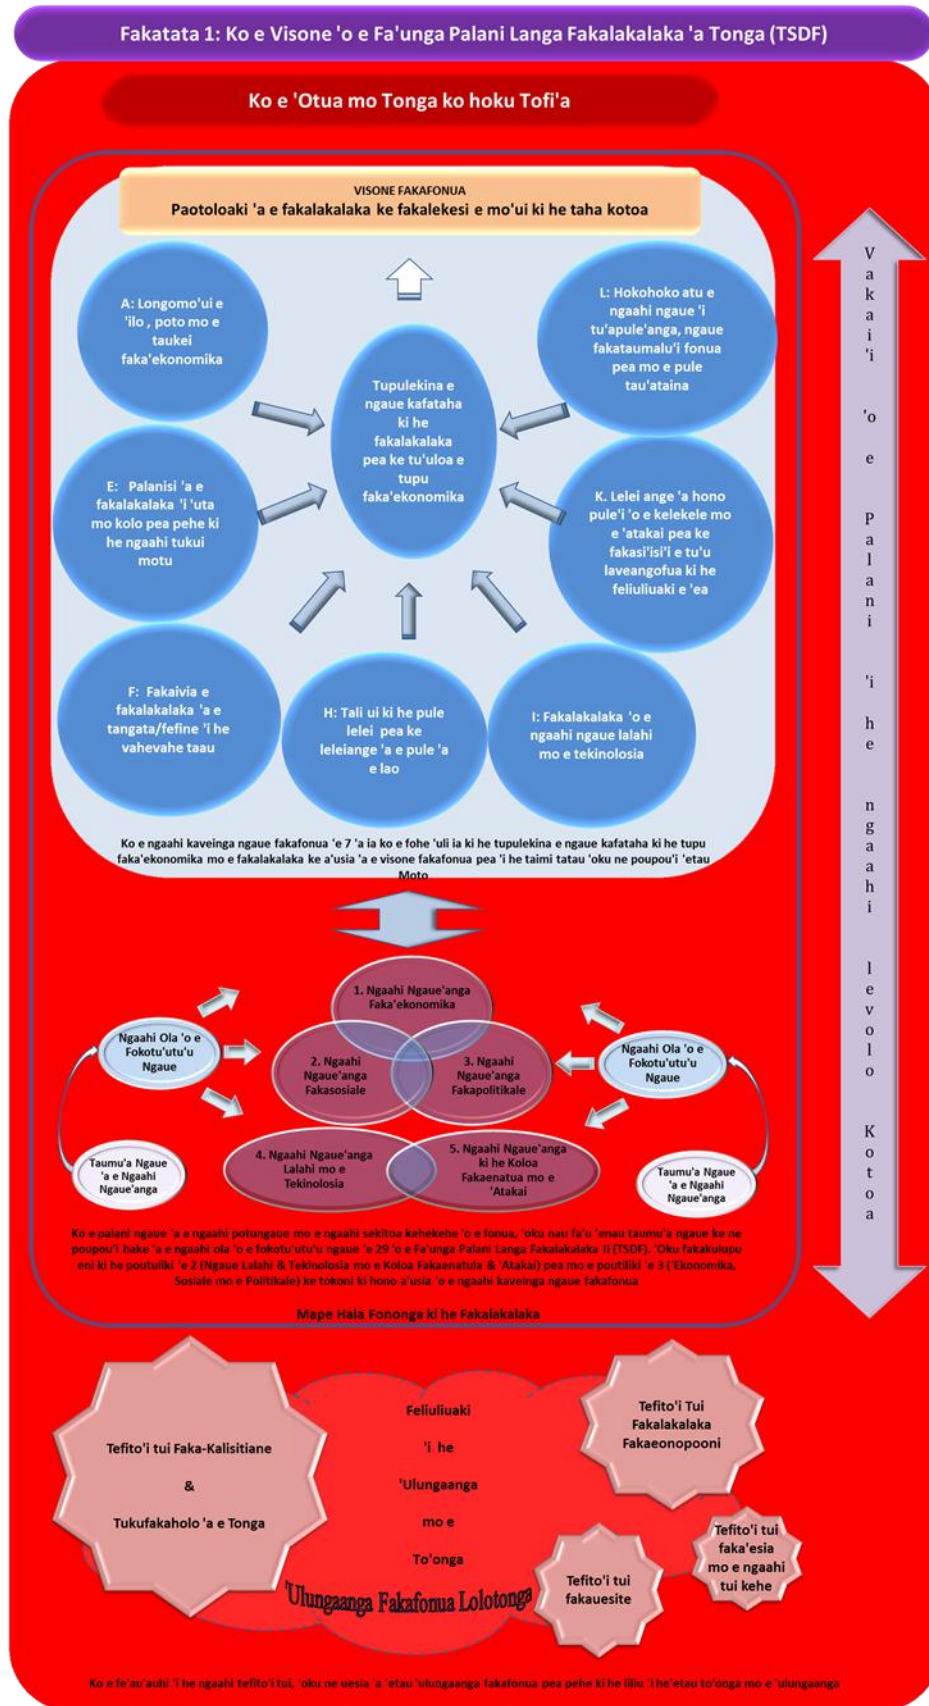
Fakatata 1: Ko e Visone 'o e Fa'unga Palani Langa Fakalakalaka 'a Tonga (TSDF)

Ko e 'Otua mo Tonga ko hoku Tofi'a

VISONE FAKAFONUA
Paotoloaki 'a e fakalakalaka ke fakalekesi e mo'ui ki he taha kotoa

A: Longomo'ui e 'ilo , poto mo e taukei faka'ekonomika

L: Hokohoko atu e ngaahi ngaue 'i tu'apule'anga, ngaue fakataumalu'i fonua pea mo e pule tau'ataina

Tupulekina e ngaue kafataha ki he fakalakalaka pea ke tu'uloa e tupu faka'ekonomika

E: Palanisi 'a e fakalakalaka 'i 'uta mo kolo pea pehe ki he ngaahi tukui motu

K. Lelei ange 'a hono pule'i 'o e kelekele mo e 'atakai pea ke fakasi'isi'i e tu'u laveangofua ki he feliuliuaki e 'ea

F: Fakaivia e fakalakalaka 'a e tangata/fefine 'i he vahevahe taau

H: Tali ui ki he pule lelei pea ke leleiange 'a e pule 'a e lao

I: Fakalakalaka 'o e ngaahi ngaue lalahi mo e tekinolosia

Ko e ngaahi kaveinga ngaue fakafonua 'e 7 'a ia ko e fohe 'uli ia ki he tupulekina e ngaue kafataha ki he tupu faka'ekonomika mo e fakalakalaka ke a'usia 'a e visone fakafonua pea 'i he taimi tatau 'oku ne poupou'i 'etau Moto

1. Ngaahi Ngaue'anga Faka'ekonomika
2. Ngaahi Ngaue'anga Fakasosiale
3. Ngaahi Ngaue'anga Fakapolitikale
4. Ngaahi Ngaue'anga Lalahi mo e Tekinolosia
5. Ngaahi Ngaue'anga ki he Koloa Fakaenatula mo e 'Atakai

Ngaahi Ola 'o e Fokotu'utu'u Ngaue
Ngaahi Ola 'o e Fokotu'utu'u Ngaue
Taumu'a Ngaue 'a e Ngaahi Ngaue'anga
Taumu'a Ngaue 'a e Ngaahi Ngaue'anga

Ko e palani ngaue 'a e ngaahi potungaue mo e ngaahi sekitoa kehekehe 'o e fonua, 'oku nau fa'u 'enau taumu'a ngaue ke ne poupou'i hake 'a e ngaahi ola 'o e fokotu'utu'u ngaue 'e 29 'o e Fa'unga Palani Langa Fakalakalaka II (TSDF). 'Oku fakakulupu eni ki he poutuliki 'e 2 (Ngaue Lalahi & Tekinolosia mo e Koloa Fakaenatula & 'Atakai) pea mo e poutiliki 'e 3 ('Ekonomika, Sosiale mo e Politikale) ke tokoni ki hono a'usia 'o e ngaahi kaveinga ngaue fakafonua

Mape Hala Fononga ki he Fakalakalaka

Vakai'i 'o e Palani 'i he ngaahi levolo Kotoa

Tefito'i tui Faka-Kalisitiane & Tukufakaholo 'a e Tonga

Feliuliuaki 'i he 'Ulungaanga mo e To'onga

Tefito'i Tui Fakalakalaka Fakaeonopooni

Tefito'i tui faka'esia mo e ngaahi tui kehe

Tefito'i tui fakauesite

'Ulungaanga Fakafonua Lolotonga

Ko e fe'au'auhi 'i he ngaahi tefito'i tui, 'oku ne uesia 'a 'etau 'ulungaanga fakafonua pea pehe ki he liliu 'i he'etau to'onga mo e 'ulungaanga